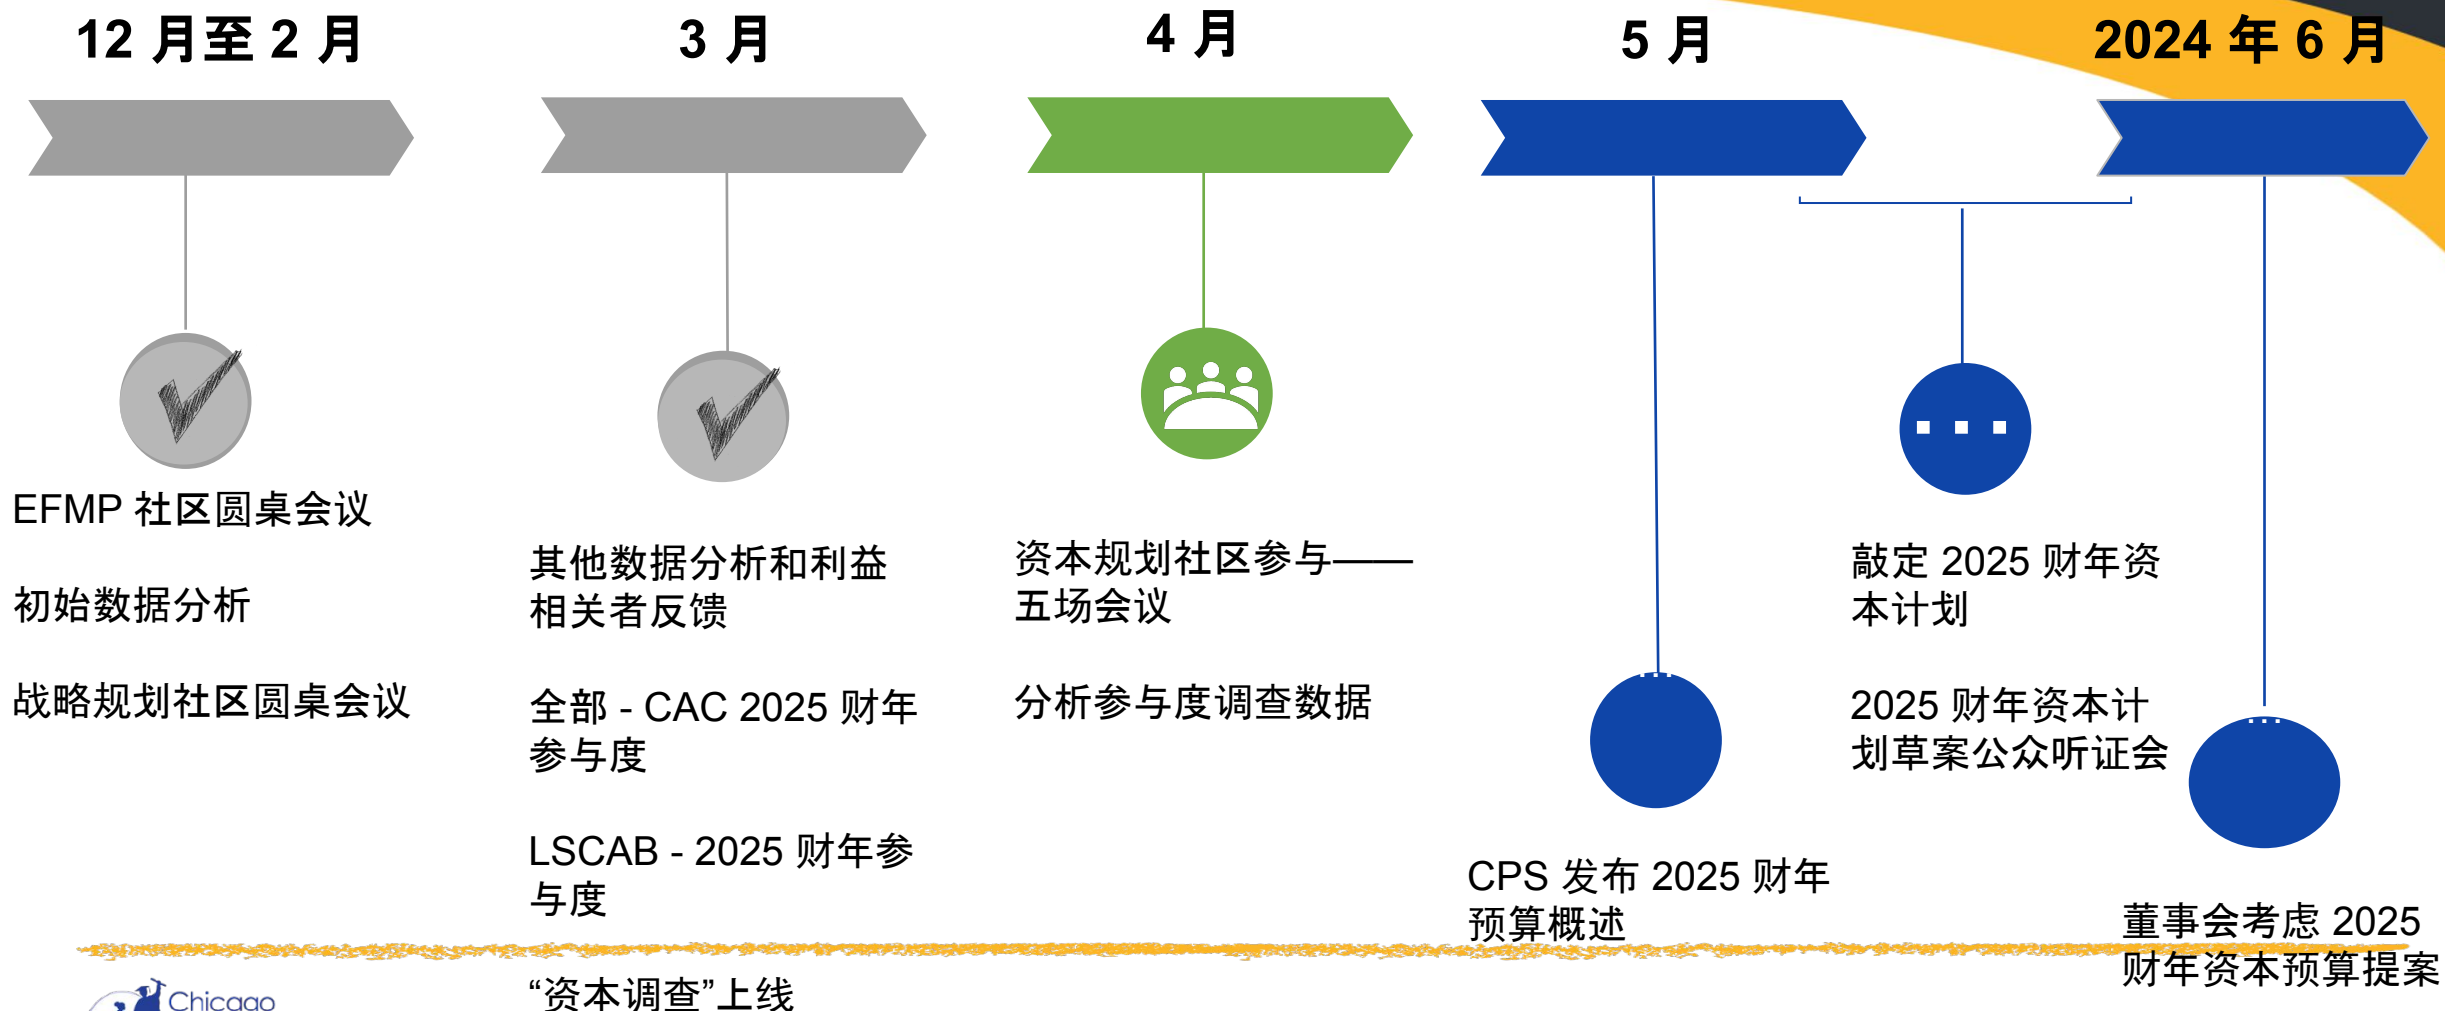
12 月至 2 月

EFMP 社区圆桌会议

初始数据分析

战略规划社区圆桌会议

3 月

其他数据分析和利益相关者反馈

全部 - CAC 2025 财年参与度

LSCAB - 2025 财年参与度

“资本调查”上线

4 月

资本规划社区参与——五场会议

分析参与度调查数据

5 月

CPS 发布 2025 财年预算概述

敲定 2025 财年资本计划

2025 财年资本计划草案公众听证会

2024 年 6 月

董事会考虑 2025 财年资本预算提案

Chicago